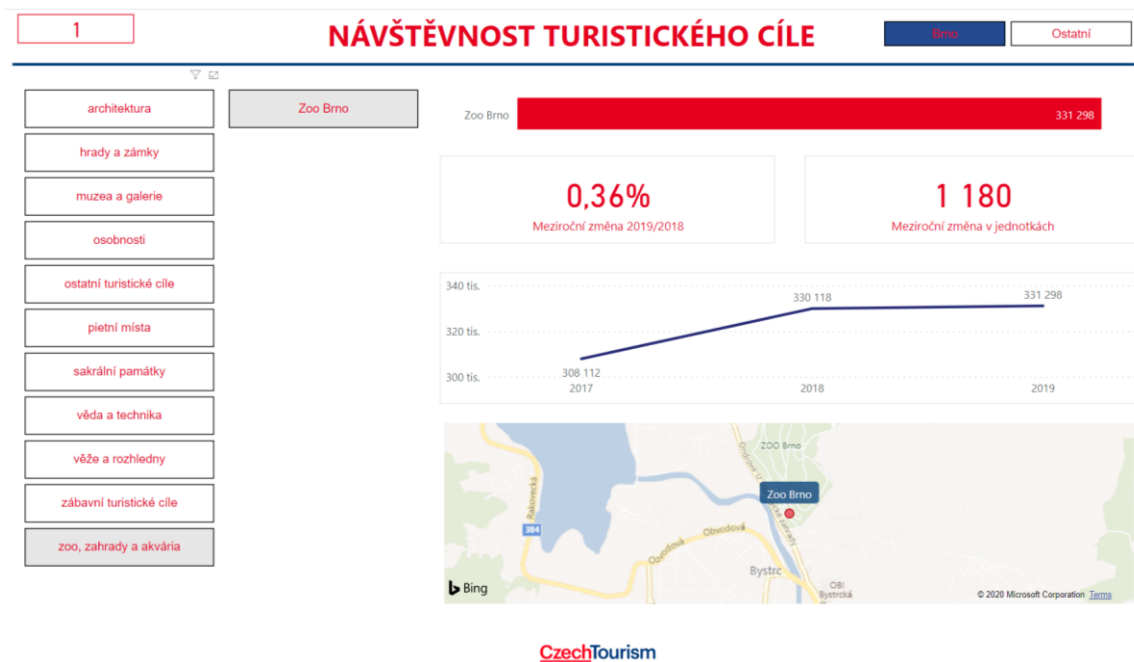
1

NÁVŠTĚVNOST TURISTICKÉHO CÍLE

Brno

Ostatní

architektura

hrady a zámky

muzea a galerie

osobnosti

ostatní turistické cíle

pietní místa

sakrální památky

věda a technika

věže a rozhledny

zábavní turistické cíle

zoo, zahrady a akvária

Zoo Brno

Zoo Brno

331 298

0,36%

Meziroční změna 2019/2018

1 180

Meziroční změna v jednotkách

340 tis.

320 tis.

300 tis.

308 112

330 118

331 298

2017

2018

2019

ZOO Brno

Zoo Brno

Bakovecká

384

Obvodová

Obvodová

Bystrc

OBI Bystrcká

Bing

© 2020 Microsoft Corporation Terms

CzechTourism